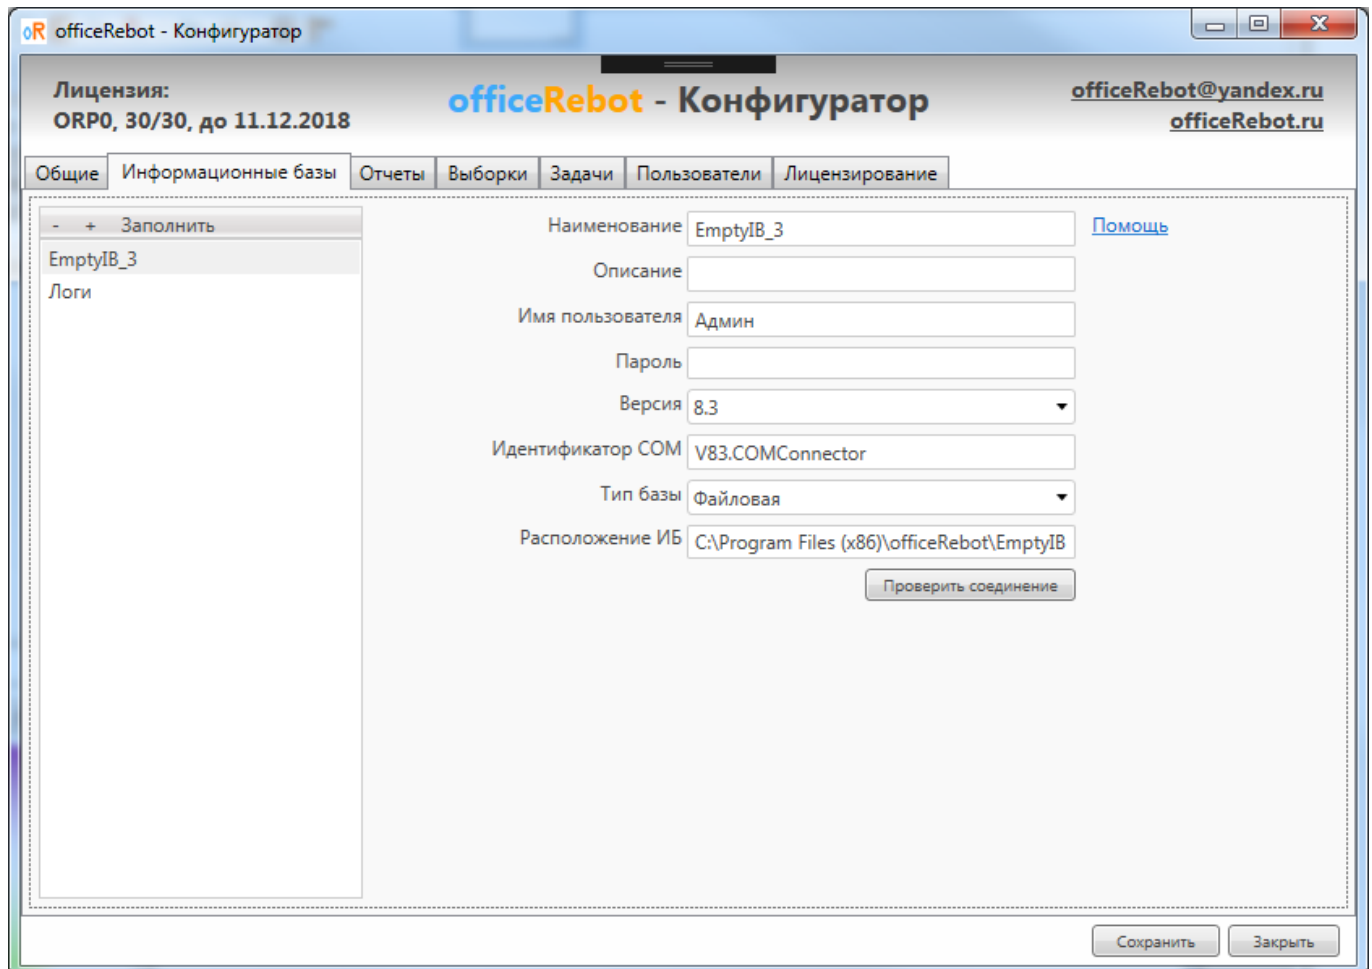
oR officeRebot - Конфигуратор

Лицензия:
ORP0, 30/30, до 11.12.2018

officeRebot - Конфигуратор

officeRebot@yandex.ru
officeRebot.ru

Общие | Информационные базы | Отчеты | Выборки | Задачи | Пользователи | Лицензирование

- + Заполнить

EmptyIB_3
Логи

Наименование EmptyIB_3
Помощь
Описание
Имя пользователя Админ
Пароль
Версия 8.3
Идентификатор COM V83.COMConnector
Тип базы Файловая
Расположение ИБ C:\Program Files (x86)\officeRebot\EmptyIB
Проверить соединение

Сохранить Закрыть